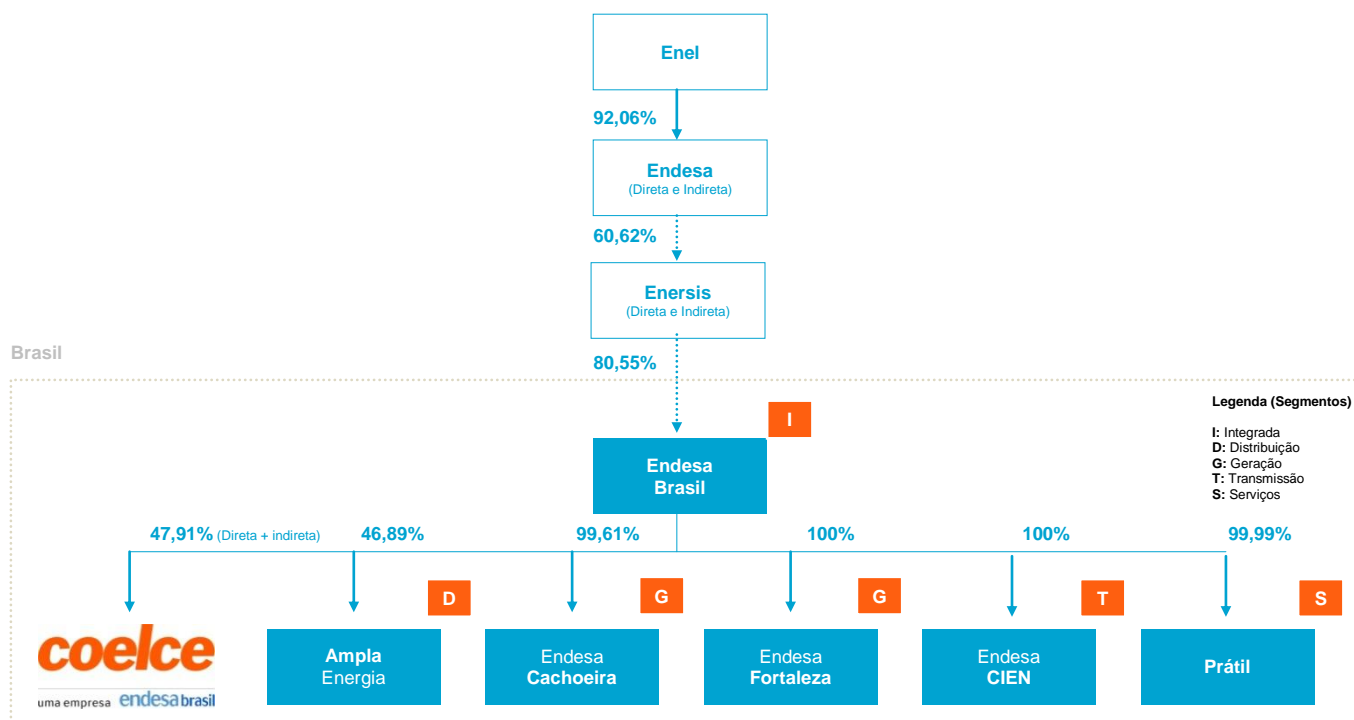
Enel

92,06%

Endesa
(Direta e Indireta)

60,62%

Enersis
(Direta e Indireta)

Brasil

80,55%

I

Endesa Brasil

Legenda (Segmentos)

I: Integrada
D: Distribuição
G: Geração
T: Transmissão
S: Serviços

47,91% (Direta + indireta)

46,89%

99,61%

100%

100%

99,99%

D

G

G

T

S

coelce
uma empresa endesa brasil

Ampla Energia

Endesa Cachoeira

Endesa Fortaleza

Endesa CIEN

Prátil